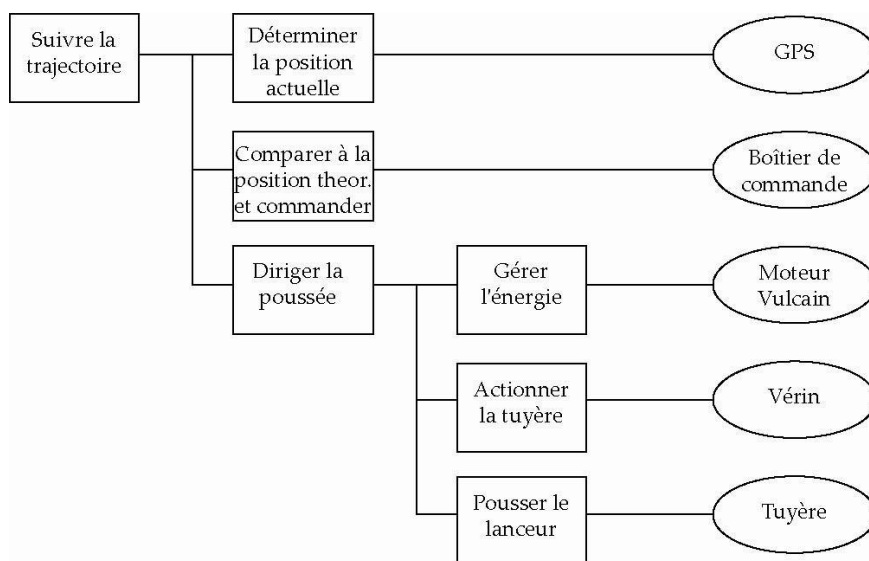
Suivre la trajectoire

Déterminer la position actuelle

GPS

Comparer à la position theor. et commander

Boîtier de commande

Diriger la poussée

Gérer l'énergie

Moteur Vulcain

Actionner la tuyère

Vérin

Pousser le lanceur

Tuyère